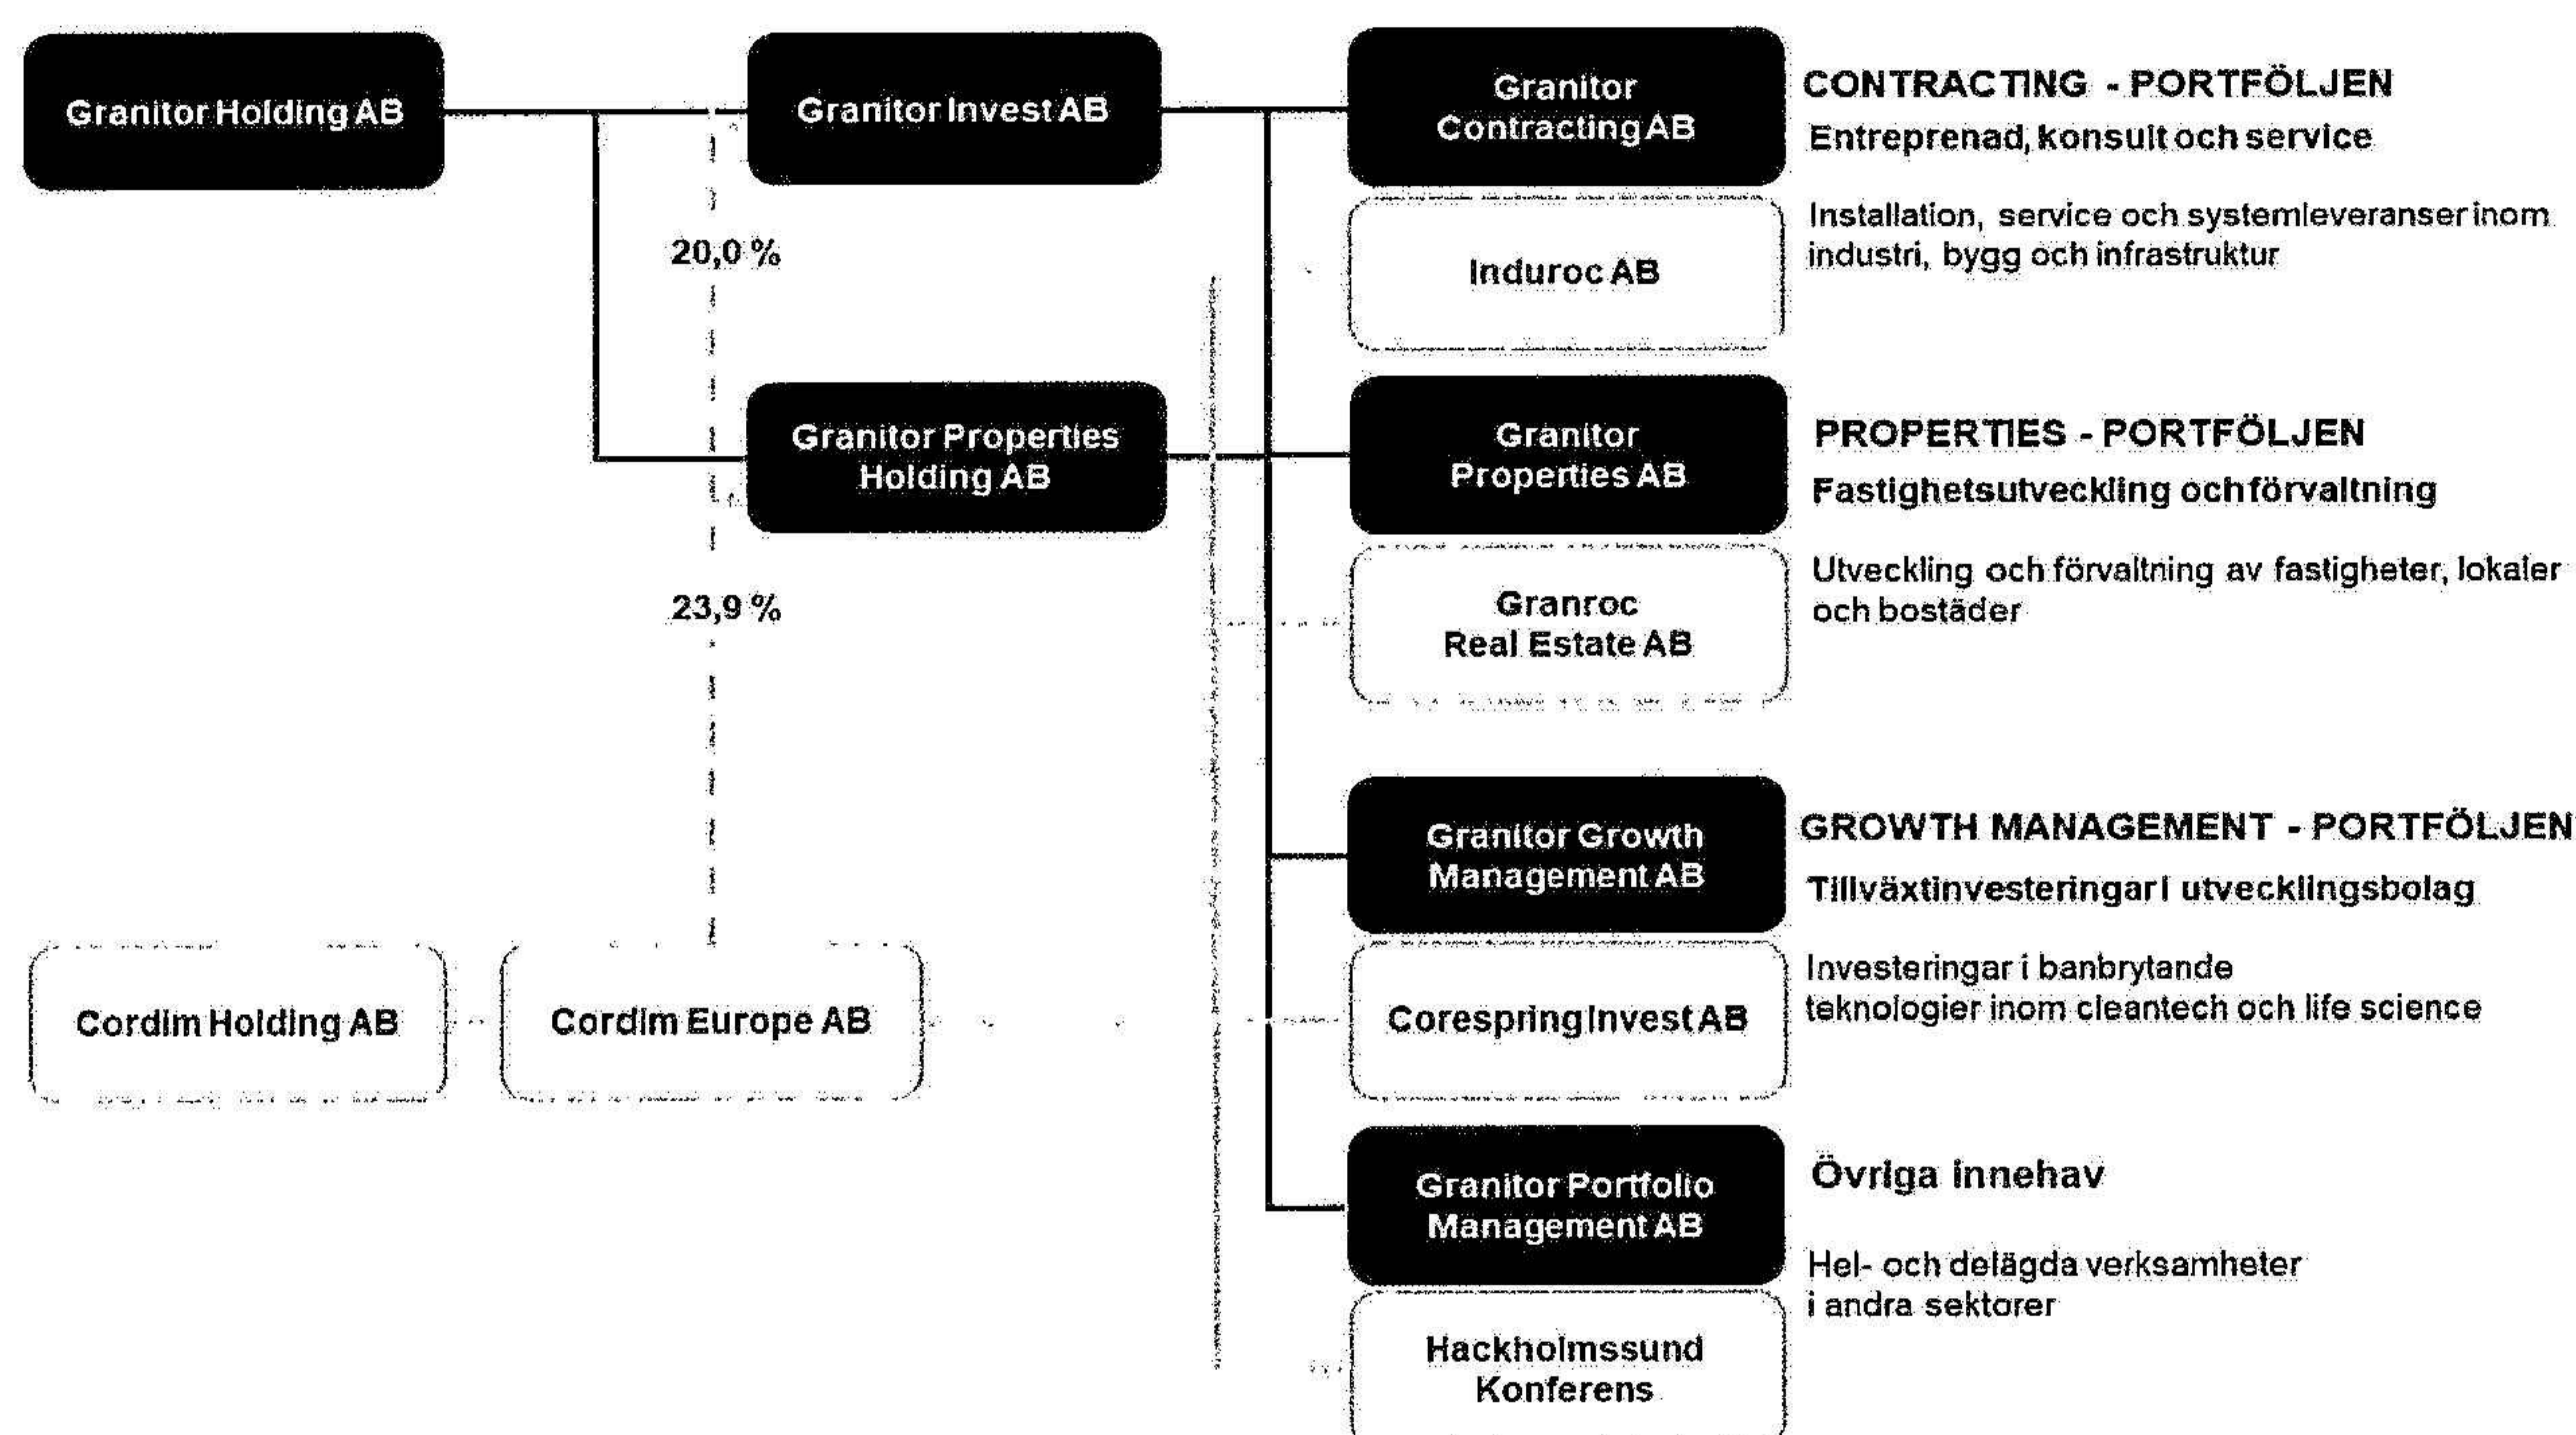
Granitor Holding AB

Granitor Invest AB

20,0 %

Granitor Properties Holding AB

23,9 %

Cordim Holding AB

Cordim Europe AB

Granitor Contracting AB

CONTRACTING - PORTFÖLJEN

Entreprenad, konsult och service

Induroc AB

Installation, service och systemleveranser inom industri, bygg och infrastruktur

Granitor Properties AB

PROPERTIES - PORTFÖLJEN

Fastighetsutveckling och förvaltning

Granroc Real Estate AB

Utveckling och förvaltning av fastigheter, lokaler och bostäder

Granitor Growth Management AB

GROWTH MANAGEMENT - PORTFÖLJEN

Tillväxtinvesteringar i utvecklingsbolag

Corespring Invest AB

Investeringar i banbrytande teknologier inom cleantech och life science

Granitor Portfolio Management AB

Övriga innehav

Hel- och delägda verksamheter i andra sektorer

Hackholmssund Konferens